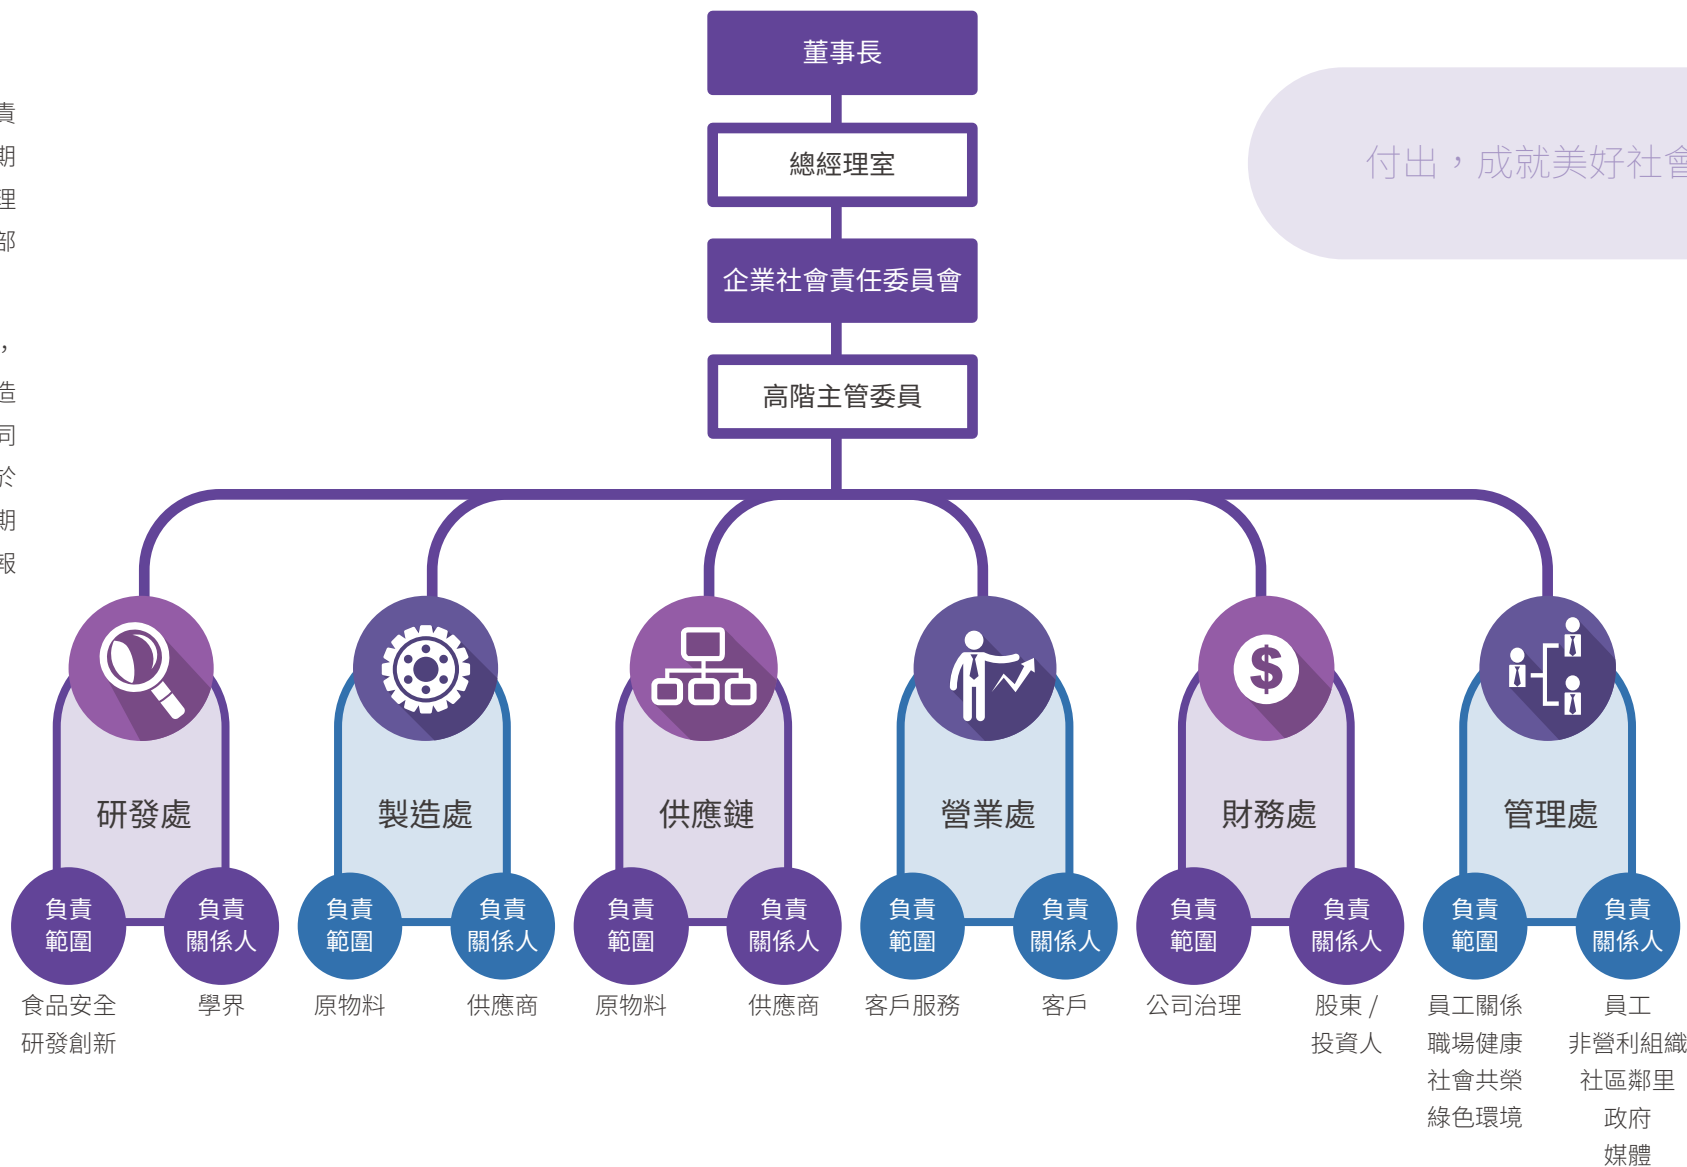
責
期
理
部

，
造
司
於
期
報

董事長

總經理室

企業社會責任委員會

高階主管委員

付出，成就美好社會

研發處

負責範圍

負責關係人

食品安全
研發創新

學界

製造處

負責範圍

負責關係人

原物料

供應商

供應鏈

負責範圍

負責關係人

原物料

供應商

營業處

負責範圍

負責關係人

客戶服務

客戶

財務處

負責範圍

負責關係人

公司治理

股東 / 投資人

管理處

負責範圍

負責關係人

員工關係
職場健康
社會共榮
綠色環境

員工
非營利組織
社區鄰里
政府
媒體